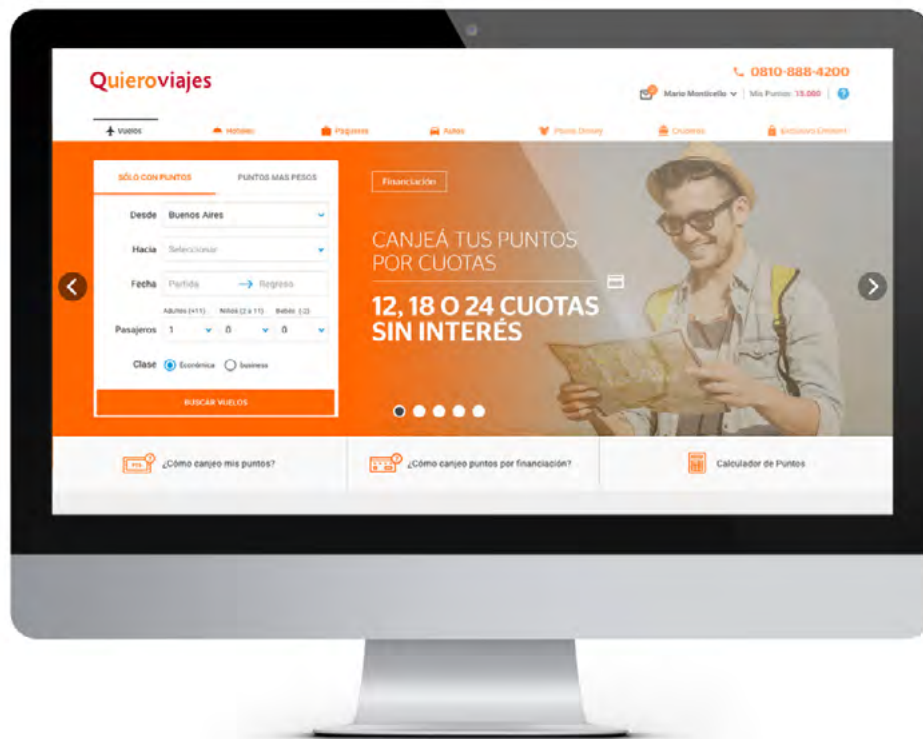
Quieroviajes

0810-888-4200

Mario Monticello Mis Puntos: 15.000

Vuelos
Hoteles
Paquetes
Autos
Pases Disney
Cruceros
Exclusivo Emisión

SÓLO CON PUNTOS
PUNTOS MAS PESOS

Desde Buenos Aires
Hacia Seleccionar
Fecha Partida Regreso
Adultos (+11) Niños (2 a 11) Bebés (-2)
Pasajeros 1 0 0
Clase Económica business
BUSCAR VUELOS

Financiación

CANJEÁ TUS PUNTOS POR CUOTAS

12, 18 O 24 CUOTAS SIN INTERÉS

¿Cómo canjeo mis puntos?
¿Cómo canjeo puntos por financiación?
Calculador de Puntos